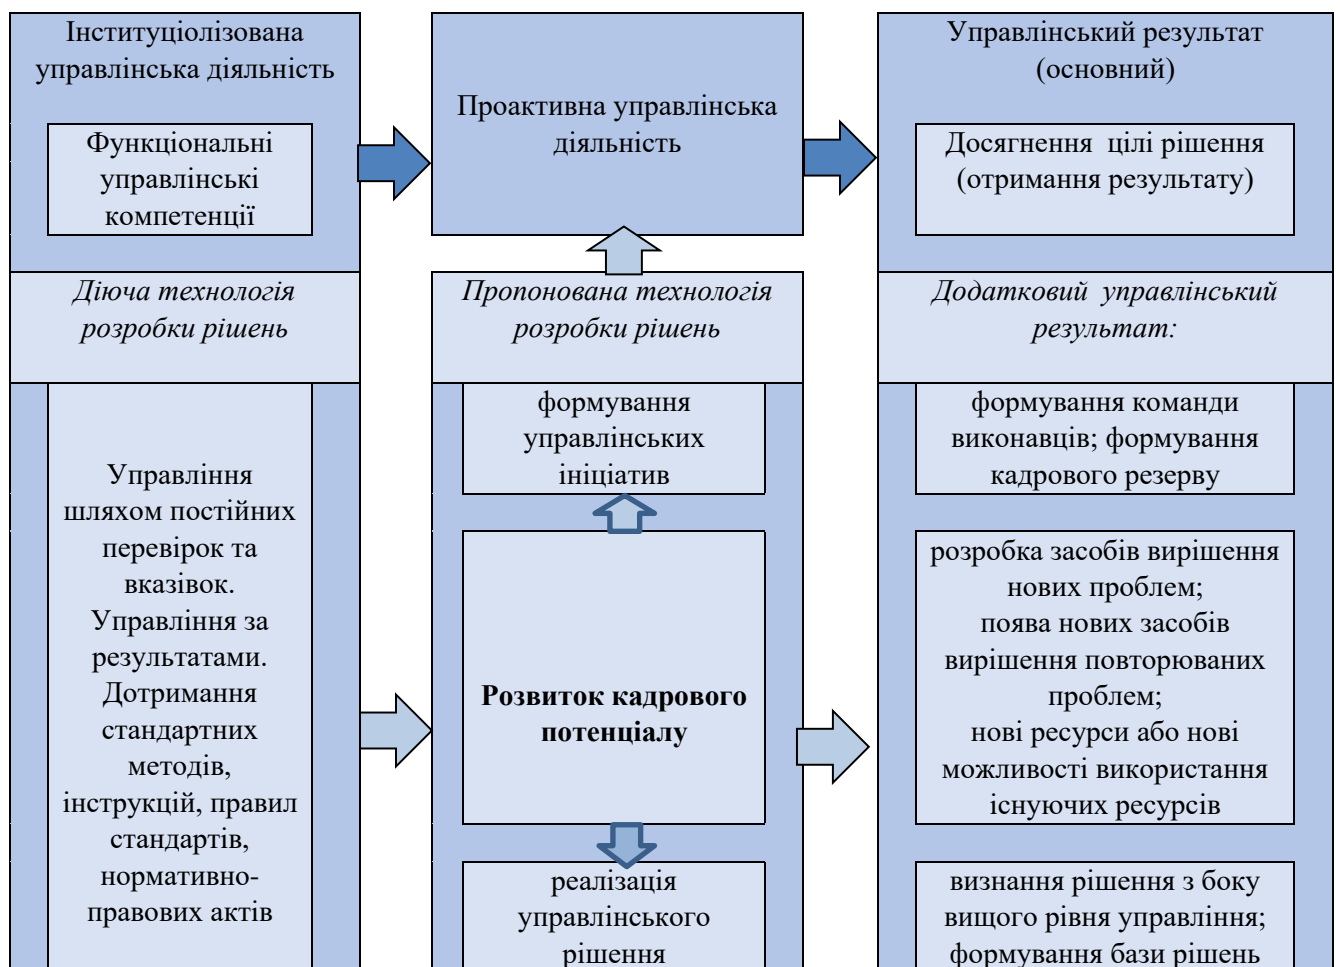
Інституціолізована управлінська діяльність

Функціональні управлінські компетенції

Проактивна управлінська діяльність

Управлінський результат (основний)

Досягнення цілі рішення (отримання результату)

Діюча технологія розробки рішень

Пропонована технологія розробки рішень

Додатковий управлінський результат:

Управління шляхом постійних перевірок та вказівок. Управління за результатами. Дотримання стандартних методів, інструкцій, правил стандартів, нормативно-правових актів

формування управлінських ініціатив

Розвиток кадрового потенціалу

реалізація управлінського рішення

формування команди виконавців; формування кадрового резерву

розробка засобів вирішення нових проблем; поява нових засобів вирішення повторюваних проблем; нові ресурси або нові можливості використання існуючих ресурсів

визнання рішення з боку вищого рівня управління; формування бази рішень